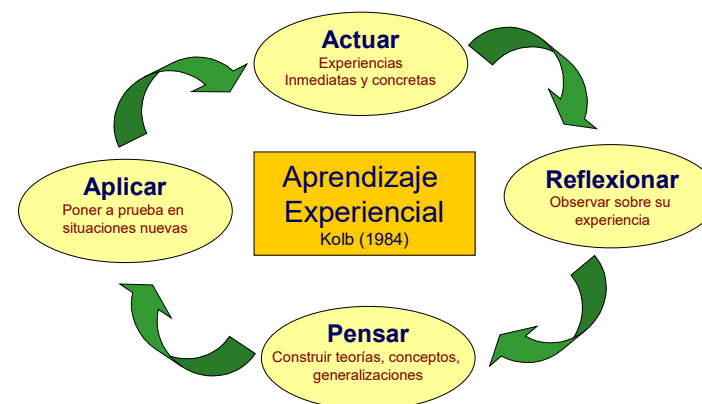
Actuar
Experiencias
Inmediatas y concretas

Aplicar
Poner a prueba en situaciones nuevas

Aprendizaje Experiencial
Kolb (1984)

Reflexionar
Observar sobre su experiencia

Pensar
Construir teorías, conceptos, generalizaciones